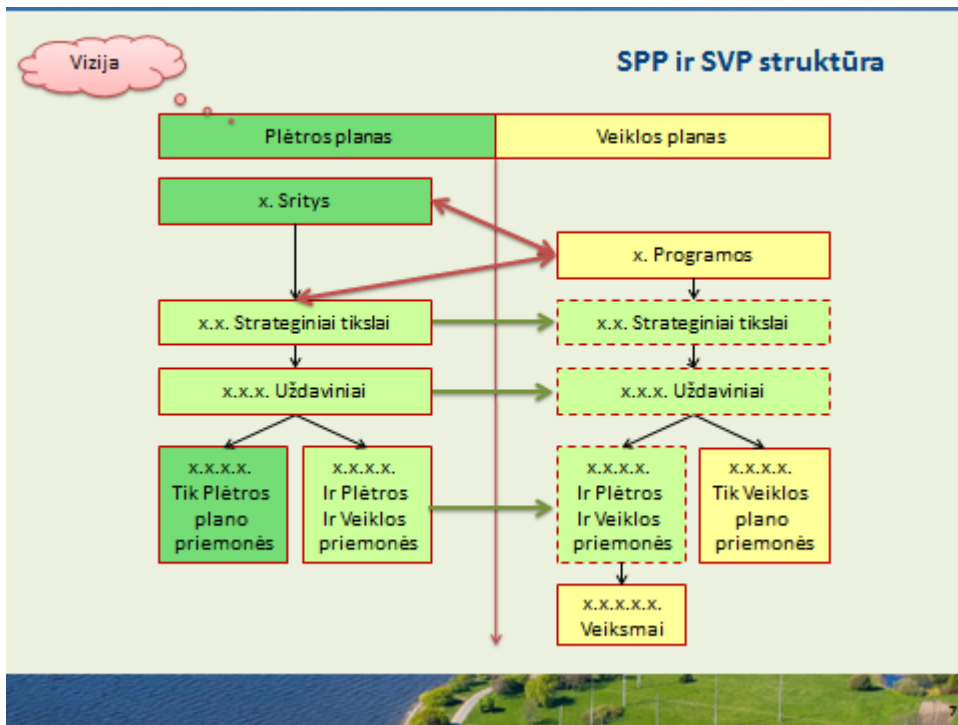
Vizija

SPP ir SVP struktūra

Plėtros planas

Veiklos planas

x. Sritys

x. Programos

x.x. Strateginiai tikslai

x.x. Strateginiai tikslai

x.x.x. Uždaviniai

x.x.x. Uždaviniai

x.x.x.x. Tik Plėtros plano priemonės

x.x.x.x. Ir Plėtros Ir Veiklos priemonės

x.x.x.x. Ir Plėtros Ir Veiklos priemonės

x.x.x.x. Tik Veiklos plano priemonės

x.x.x.x.x. Veiksmai

7